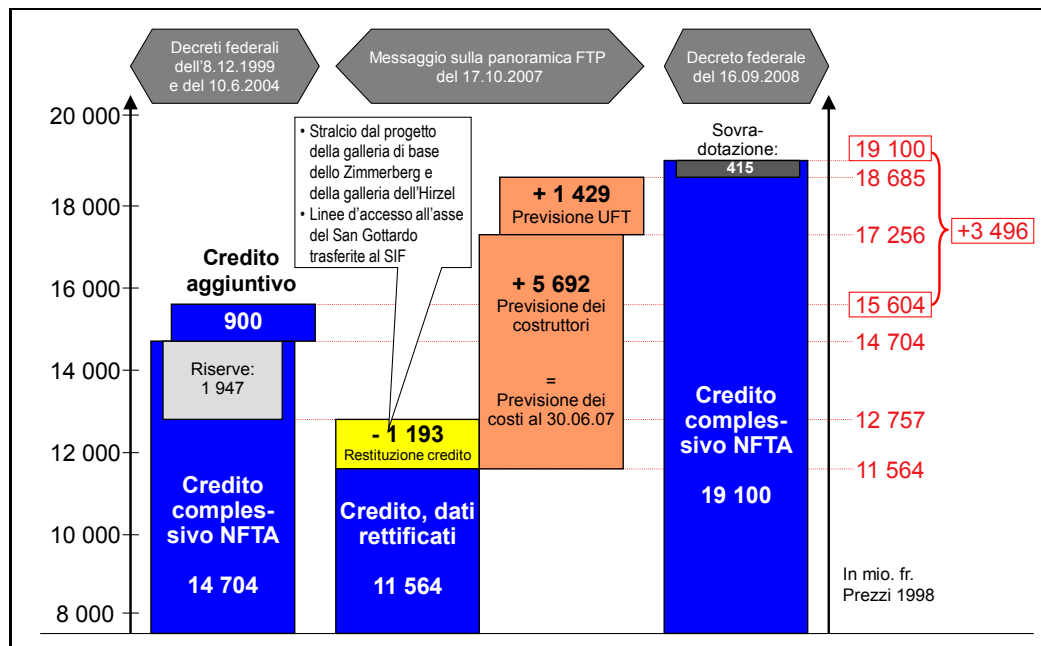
Decreti federali dell'8.12.1999 e del 10.6.2004

Messaggio sulla panoramica FTP del 17.10.2007

Decreto federale del 16.09.2008

20 000
18 000
16 000
14 000
12 000
10 000
8 000

Credito aggiuntivo

900

Riserve: 1 947

Credito complessivo NFTA

14 704

• Stralcio dal progetto della galleria di base dello Zimmerberg e della galleria dell'Hirzel
• Linee d'accesso all'asse del San Gottardo trasferite al SIF

- 1 193
Restituzione credito

Credito, dati rettificati

11 564

+ 1 429
Previsione UFT

+ 5 692
Previsione dei costruttori

=
Previsione dei costi al 30.06.07

Sovra-dotazione:
415

Credito complessivo NFTA

19 100

19 100
18 685
17 256
15 604
14 704
12 757
11 564

+3 496

In mio. fr.
Prezzi 1998